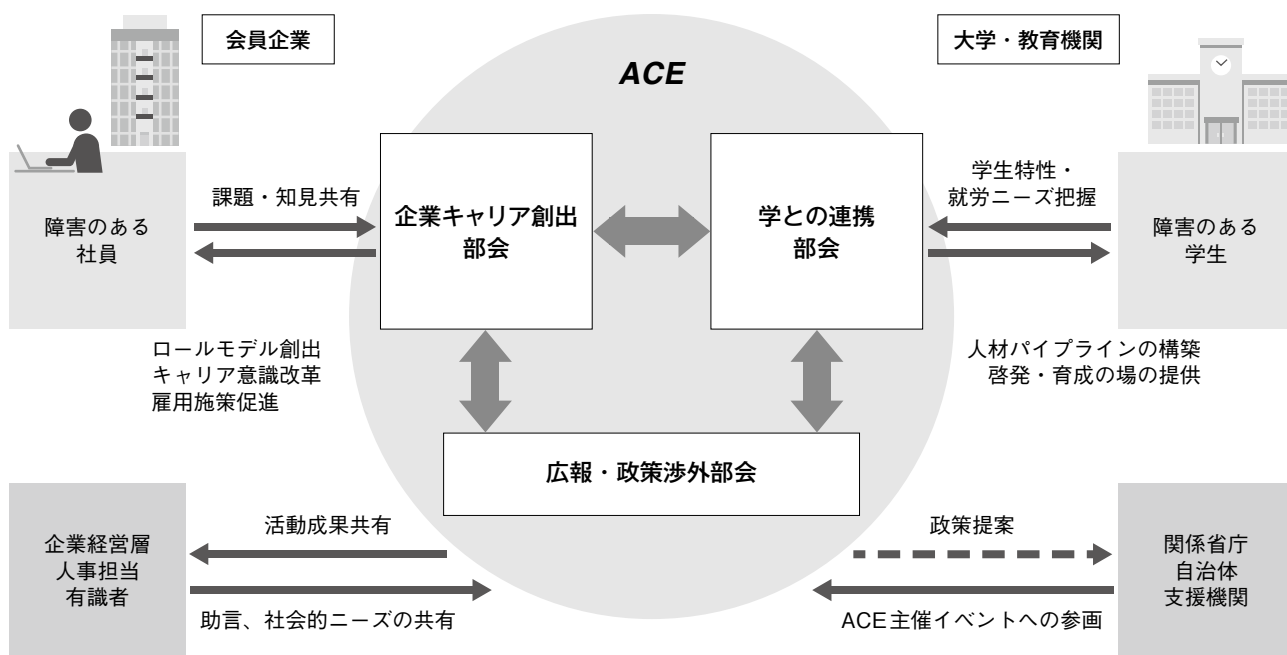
会員企業

大学・教育機関

ACE

障害のある社員

課題・知見共有

企業キャリア創出部会

学との連携部会

学生特性・就労ニーズ把握

障害のある学生

ロールモデル創出
キャリア意識改革
雇用施策促進

人材パイプラインの構築
啓発・育成の場の提供

広報・政策渉外部会

企業経営層
人事担当
有識者

活動成果共有

助言、社会的ニーズの共有

政策提案

ACE主催イベントへの参画

関係省庁
自治体
支援機関